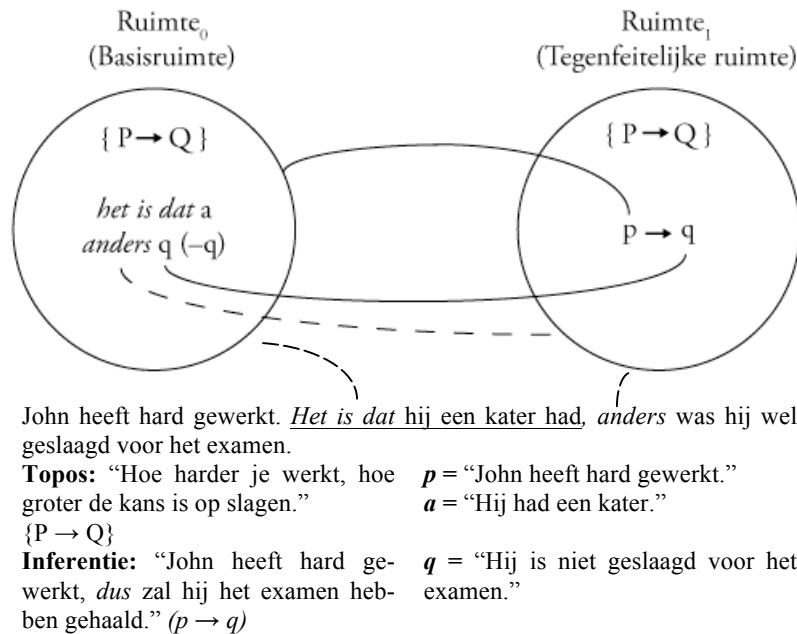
Ruimte$_0$
(Basisruimte)

Ruimte$_1$
(Tegenfeitelijke ruimte)

$\{P \rightarrow Q\}$

*het is dat* a
*anders* q (–q)

$\{P \rightarrow Q\}$

$p \rightarrow q$

John heeft hard gewerkt. *Het is dat* hij een kater had, *anders* was hij wel geslaagd voor het examen.

**Topos:** "Hoe harder je werkt, hoe groter de kans is op slagen."
$\{P \rightarrow Q\}$
**Inferentie:** "John heeft hard gewerkt, *dus* zal hij het examen hebben gehaald." *($p \rightarrow q$)*

***p*** = "John heeft hard gewerkt."
***a*** = "Hij had een kater."

***q*** = "Hij is niet geslaagd voor het examen."